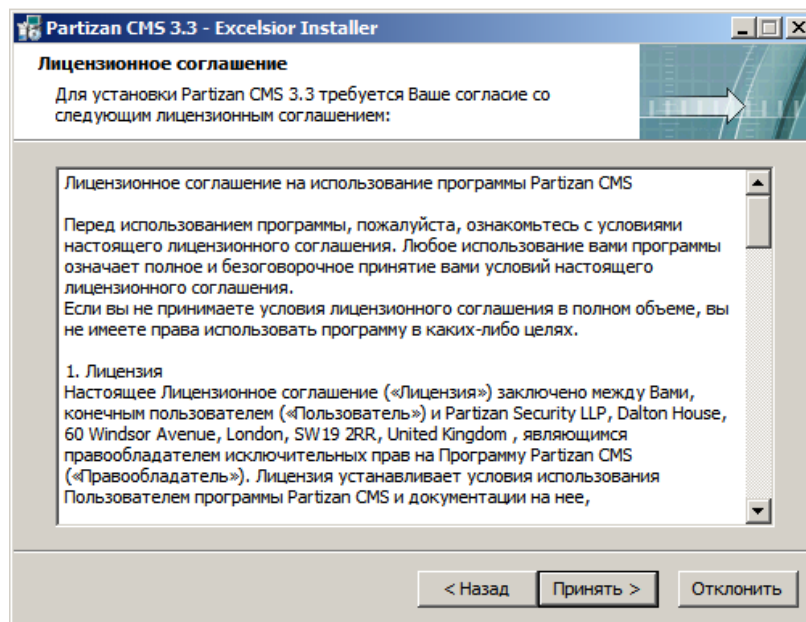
Partizan CMS 3.3 - Excelsior Installer

Лицензионное соглашение

Для установки Partizan CMS 3.3 требуется Ваше согласие со следующим лицензионным соглашением:

Лицензионное соглашение на использование программы Partizan CMS

Перед использованием программы, пожалуйста, ознакомьтесь с условиями настоящего лицензионного соглашения. Любое использование вами программы означает полное и безоговорочное принятие вами условий настоящего лицензионного соглашения.
Если вы не принимаете условия лицензионного соглашения в полном объеме, вы не имеете права использовать программу в каких-либо целях.

1. Лицензия
Настоящее Лицензионное соглашение («Лицензия») заключено между Вами, конечным пользователем («Пользователь») и Partizan Security LLP, Dalton House, 60 Windsor Avenue, London, SW19 2RR, United Kingdom , являющимся правообладателем исключительных прав на Программу Partizan CMS («Правообладатель»). Лицензия устанавливает условия использования Пользователем программы Partizan CMS и документации на нее,

< Назад   Принять >   Отклонить